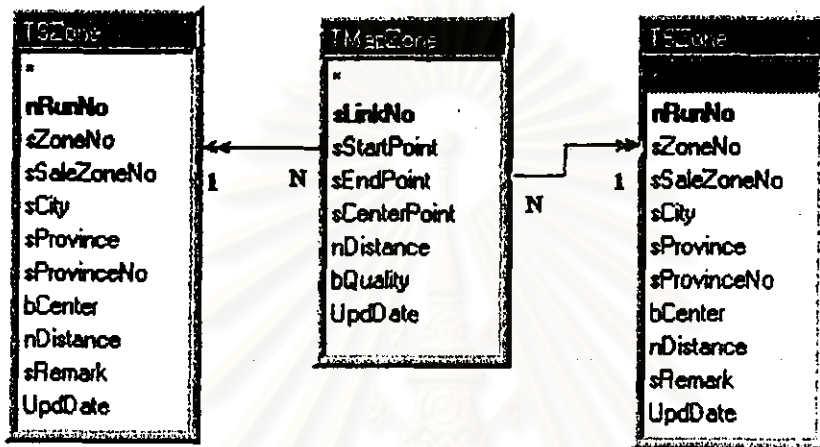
TSZone
*
nRunNo
sZoneNo
sSaleZoneNo
sCity
sProvince
sProvinceNo
bCenter
nDistance
sRemark
UpdDate

1

N

TMapZone
*
sLinkNo
sStartPoint
sEndPoint
sCenterPoint
nDistance
bQuality
UpdDate

N

1

TSZone
*
nRunNo
sZoneNo
sSaleZoneNo
sCity
sProvince
sProvinceNo
bCenter
nDistance
sRemark
UpdDate